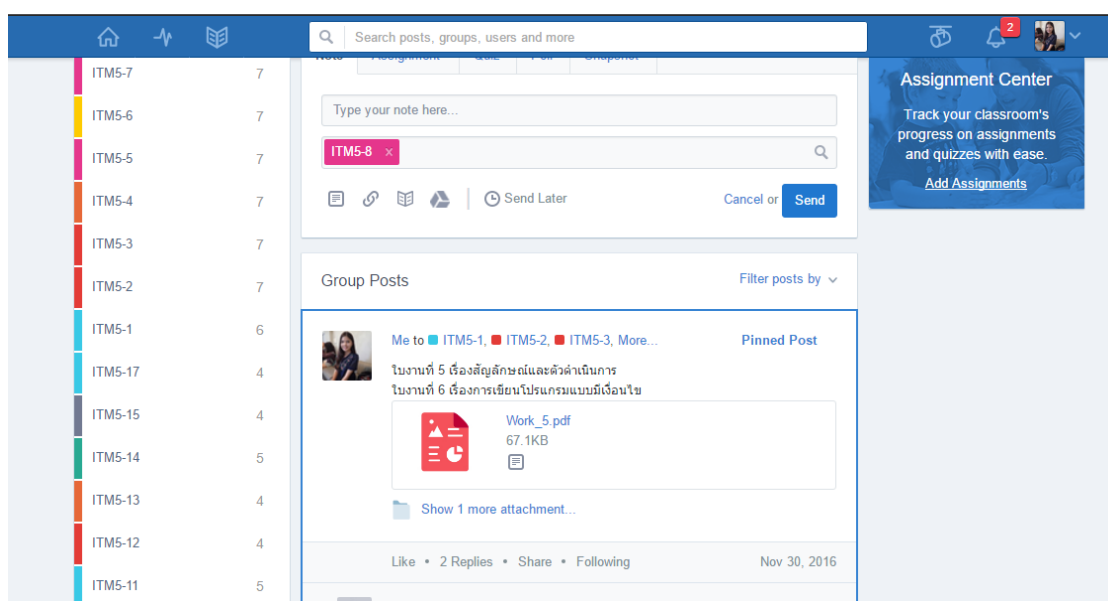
Search posts, groups, users and more

2

| ITM5-7 | 7 |
|---|---|
| ITM5-6 | 7 |
| ITM5-5 | 7 |
| ITM5-4 | 7 |
| ITM5-3 | 7 |
| ITM5-2 | 7 |
| ITM5-1 | 6 |
| ITM5-17 | 4 |
| ITM5-15 | 4 |
| ITM5-14 | 5 |
| ITM5-13 | 4 |
| ITM5-12 | 4 |
| ITM5-11 | 5 |

Type your note here...

ITM5-8 ×

Send Later

Cancel or Send

Group Posts

Filter posts by

Me to ITM5-1, ITM5-2, ITM5-3, More...

Pinned Post

ใบงานที่ 5 เรื่องสัญลักษณ์และตัวดำเนินการ
ใบงานที่ 6 เรื่องการเขียนโปรแกรมแบบมีเงื่อนไข

Work_5.pdf
67.1KB

Show 1 more attachment...

Like • 2 Replies • Share • Following

Nov 30, 2016

Assignment Center

Track your classroom's progress on assignments and quizzes with ease.

Add Assignments